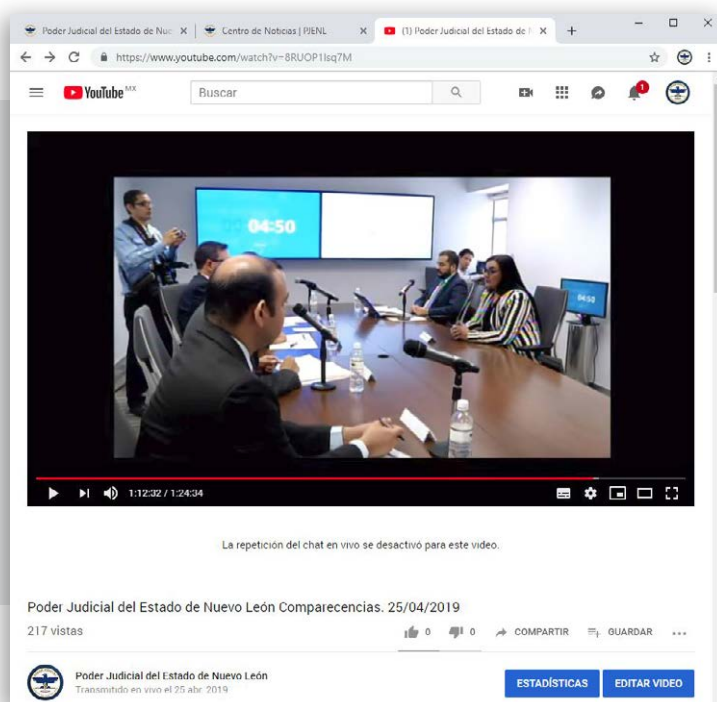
Poder Judicial del Estado de Nue ×
Centro de Noticias | PJENL ×
(1) Poder Judicial del Estado de N ×
+

https://www.youtube.com/watch?v=8RUOP1lsq7M

YouTube MX
Buscar

1

04:50

04:50

1:12:32 / 1:24:34

La repetición del chat en vivo se desactivó para este video.

Poder Judicial del Estado de Nuevo León Comparecencias. 25/04/2019

217 vistas

0
0
COMPARTIR
GUARDAR
...

Poder Judicial del Estado de Nuevo León
Transmitido en vivo el 25 abr. 2019

ESTADÍSTICAS
EDITAR VIDEO